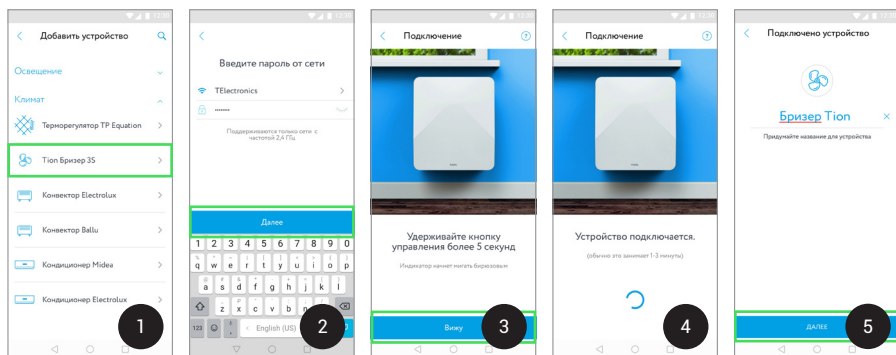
12:30
Добавить устройство
Освещение
Климат
Терморегулятор TP Equation
Tion Бризер 3S
Конвектор Electrolux
Конвектор Ballu
Кондиционер Midea
Кондиционер Electrolux
1

12:30
Введите пароль от сети
TElectronics
••••••
Поддерживаются только сети с частотой 2,4 ГГц
Далее
1 2 3 4 5 6 7 8 9 0
q w e r t y u i o p
a s d f g h j k l
z x c v b n m
123 English (US)
2

12:30
Подключение
Удерживайте кнопку управления более 5 секунд
Индикатор начнет мигать бирюзовым
Вижу
3

12:30
Подключение
Устройство подключается.
(обычно это занимает 1-3 минуты)
4

12:30
Подключено устройство
Бризер Tion
Придумайте название для устройства
ДАЛЕЕ
5